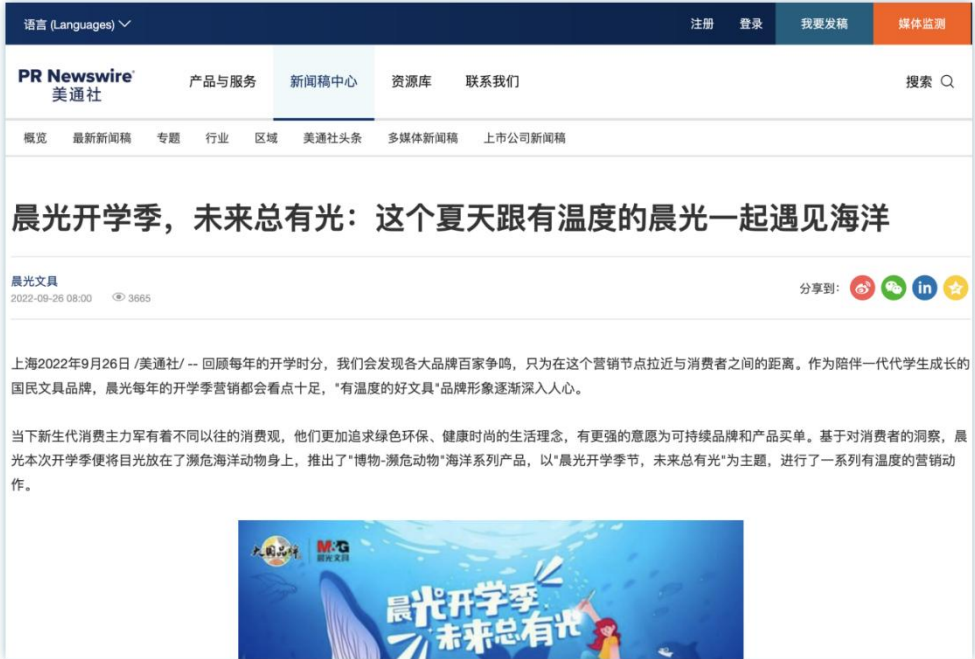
语言 (Languages)

注册 登录 我要发稿 媒体监测

PR Newswire
美通社

产品与服务 新闻稿中心 资源库 联系我们

搜索

概览 最新新闻稿 专题 行业 区域 美通社头条 多媒体新闻稿 上市公司新闻稿

晨光开学季，未来总有光：这个夏天跟有温度的晨光一起遇见海洋

晨光文具
2022-09-26 08:00 3665

分享到：

上海2022年9月26日 /美通社/ -- 回顾每年的开学时分，我们会发现各大品牌百家争鸣，只为在这个营销节点拉近与消费者之间的距离。作为陪伴一代代学生成长的国民文具品牌，晨光每年的开学季营销都会看点十足，"有温度的好文具"品牌形象逐渐深入人心。

当下新生代消费主力军有着不同以往的消费观，他们更加追求绿色环保、健康时尚的生活理念，有更强的意愿为可持续品牌和产品买单。基于对消费者的洞察，晨光本次开学季便将目光放在了濒危海洋动物身上，推出了"博物-濒危动物"海洋系列产品，以"晨光开学季节，未来总有光"为主题，进行了一系列有温度的营销动作。

大国品牌 M&G 晨光文具

晨光开学季
未来总有光